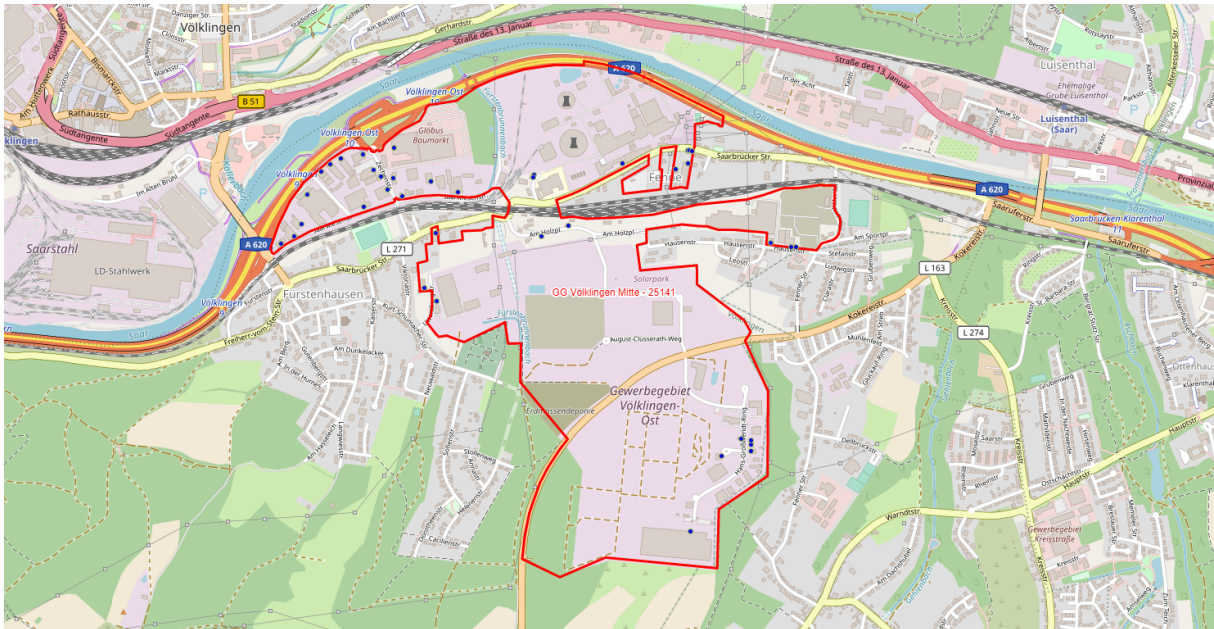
Völklingen
Straße des 13. Januar
Gerhardstr.
Bismarckstr.
Rathausstr.
Südtangente
B 51
Saar
Völklingen-Ost
10
Völklingen-Ost
10
Globus Baumarkt
A 620
Luisenthal
Ehemalige Grube Luisenthal
Luisenthal (Saar)
Saarbrücker Str.
Fenne
A 620
Saarbrücken-Klarenthal
11
Saaruferstr.
Provinzial
Saarstahl
LD-Stahlwerk
A 620
Im Alten Brühl
L 271
Am Holzpl.
Am Holzpl.
Hausenstr.
Hausenstr.
Am Sportpl.
Saarbrücker Straße
Fürstenhausen
L 163
L 274
Kokereistr.
Solarpark
GG Völklingen Mitte - 25141
Völklingen
Völklingen
Saar
Freiherr-vom-Stein-Str.
Am Dunkelacker
August-Clüsserath-Weg
Kokereistr.
Gewerbegebiet Völklingen-Ost
Erdmassendeponie
Kreisstraße
Hauptstr.
Warndtstr.
Gewerbegebiet Kreisstraße
Ottenhausen
Am Berg
Im Alten Brühl
Leostr.
Ludwigstr.